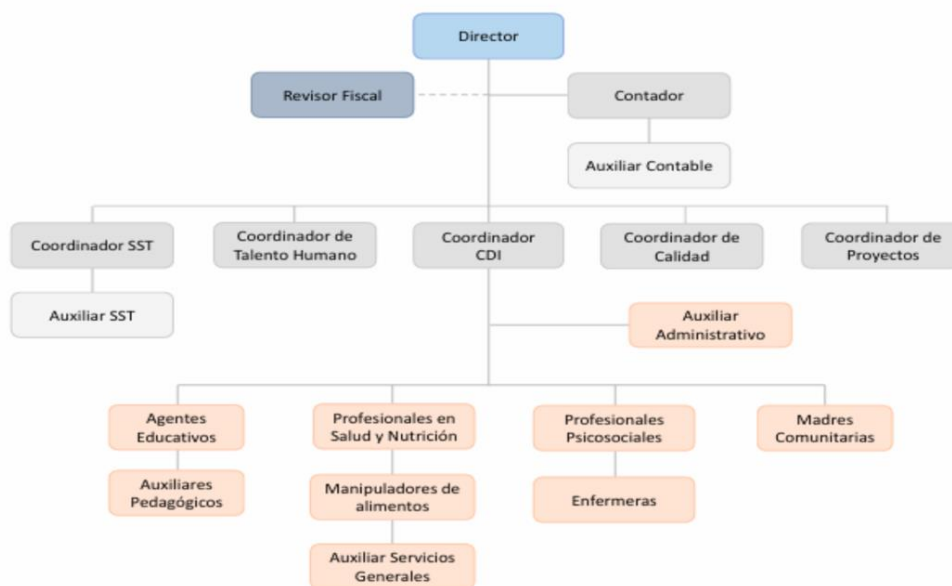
Director

Revisor Fiscal

Contador

Auxiliar Contable

Coordinador SST

Coordinador de Talento Humano

Coordinador CDI

Coordinador de Calidad

Coordinador de Proyectos

Auxiliar SST

Auxiliar Administrativo

Agentes Educativos

Profesionales en Salud y Nutrición

Profesionales Psicosociales

Madres Comunitarias

Auxiliares Pedagógicos

Manipuladores de alimentos

Enfermeras

Auxiliar Servicios Generales